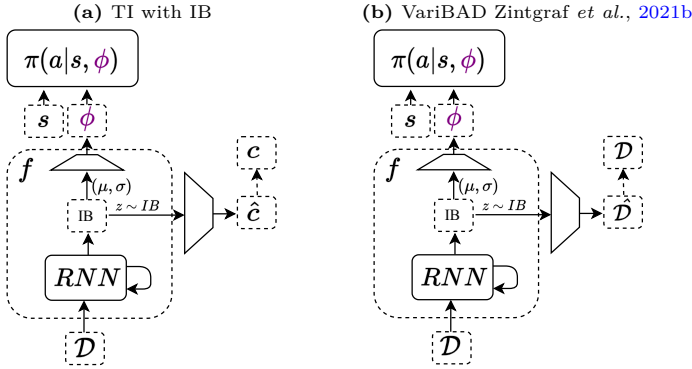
**(a)** TI with IB

$\pi(a|s, \phi)$

$s$ $\phi$

$f$

$(\mu, \sigma)$

IB $z \sim IB$

$RNN$

$\mathcal{D}$

$c$

$\hat{c}$

**(b)** VariBAD Zintgraf *et al.*, 2021b

$\pi(a|s, \phi)$

$s$ $\phi$

$f$

$(\mu, \sigma)$

IB $z \sim IB$

$RNN$

$\mathcal{D}$

$\mathcal{D}$

$\hat{\mathcal{D}}$